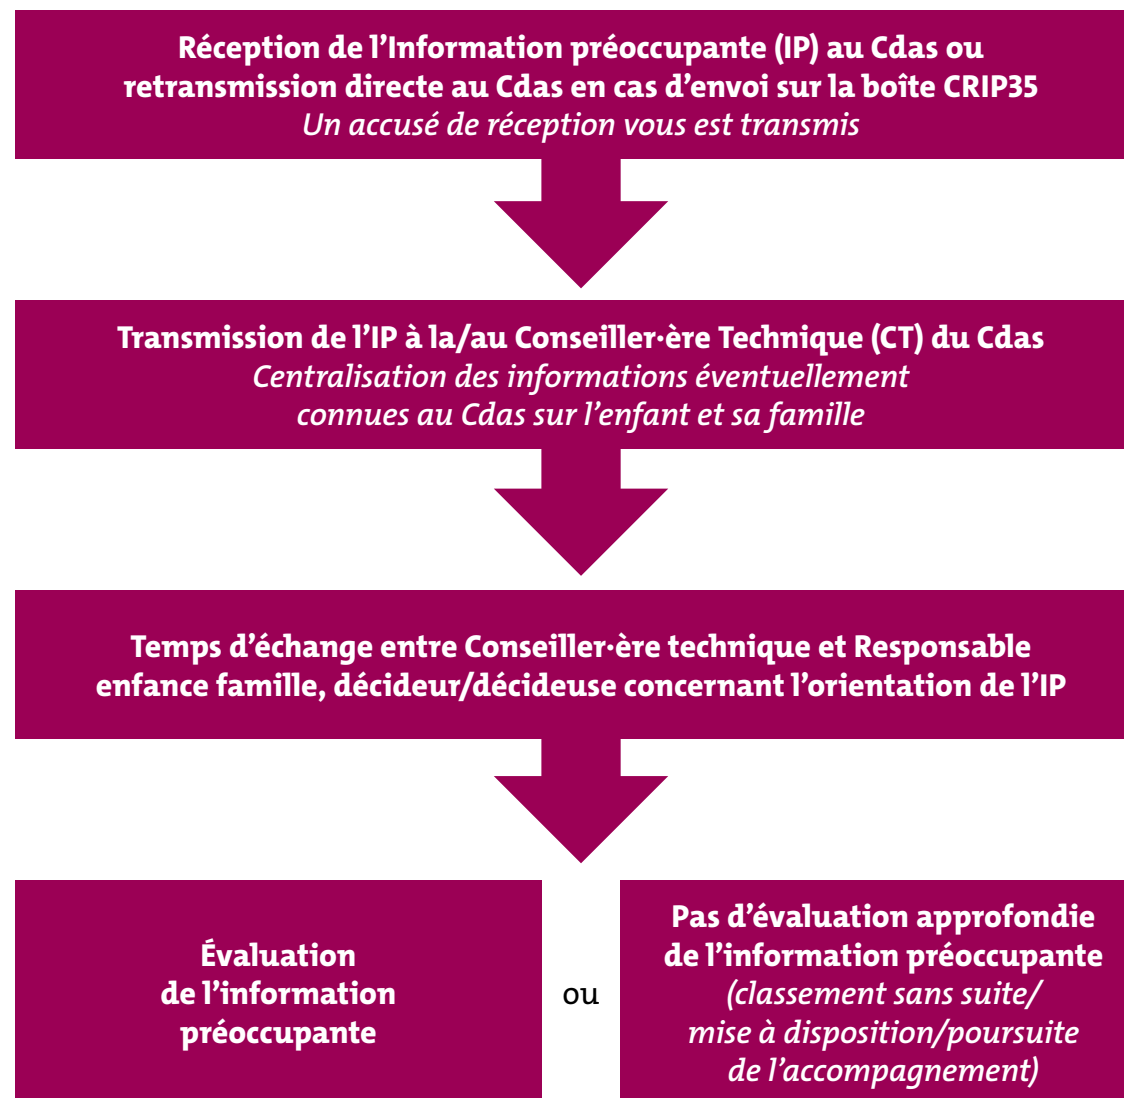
Réception de l’Information préoccupante (IP) au Cdas ou retransmission directe au Cdas en cas d’envoi sur la boîte CRIP35
Un accusé de réception vous est transmis

Transmission de l’IP à la/au Conseiller·ère Technique (CT) du Cdas
Centralisation des informations éventuellement connues au Cdas sur l’enfant et sa famille

Temps d’échange entre Conseiller·ère technique et Responsable enfance famille, décideur/décideuse concernant l’orientation de l’IP

Évaluation de l’information préoccupante

ou

Pas d’évaluation approfondie de l’information préoccupante
(classement sans suite/ mise à disposition/poursuite de l’accompagnement)